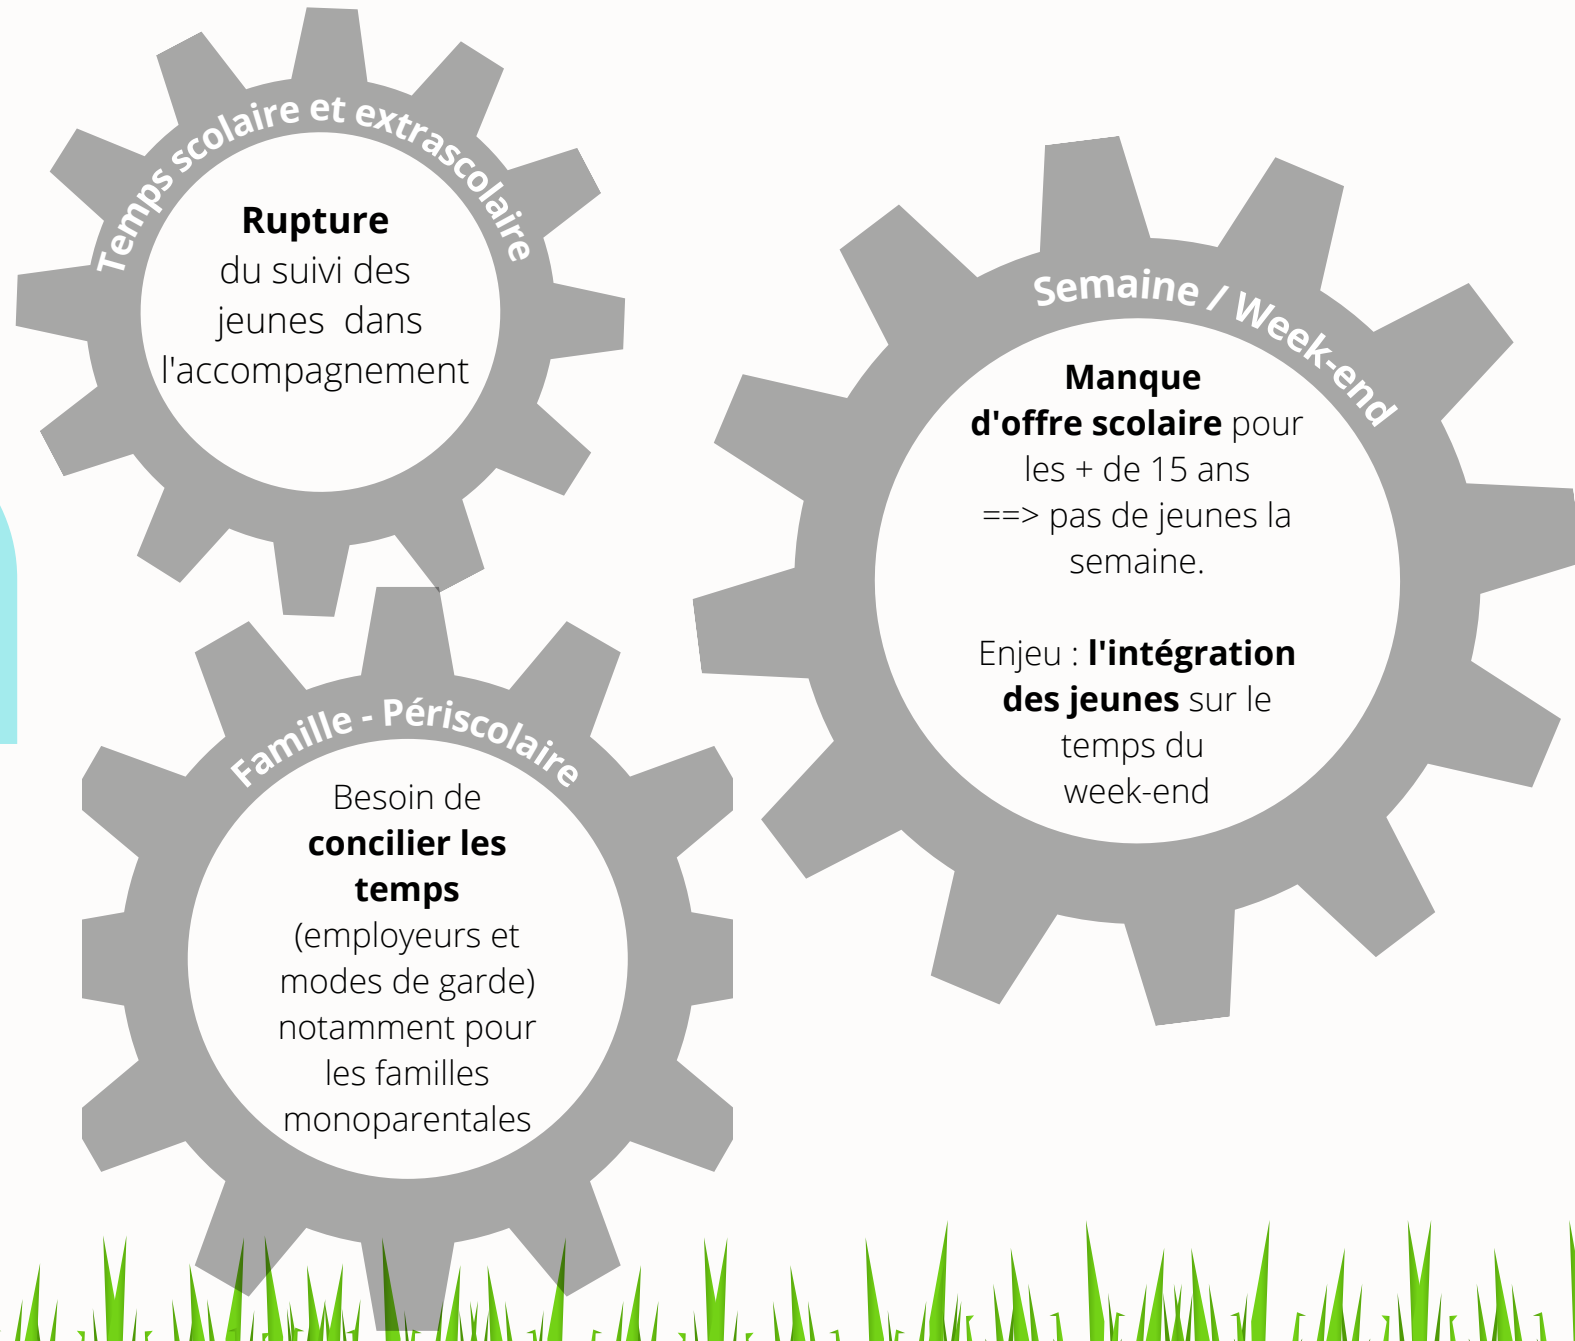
Temps scolaire et extrascolaire

**Rupture** du suivi des jeunes dans l'accompagnement

Semaine / Week-end

**Manque d'offre scolaire** pour les + de 15 ans ==> pas de jeunes la semaine.

Enjeu : **l'intégration des jeunes** sur le temps du week-end

Famille - Périscolaire

Besoin de **concilier les temps** (employeurs et modes de garde) notamment pour les familles monoparentales